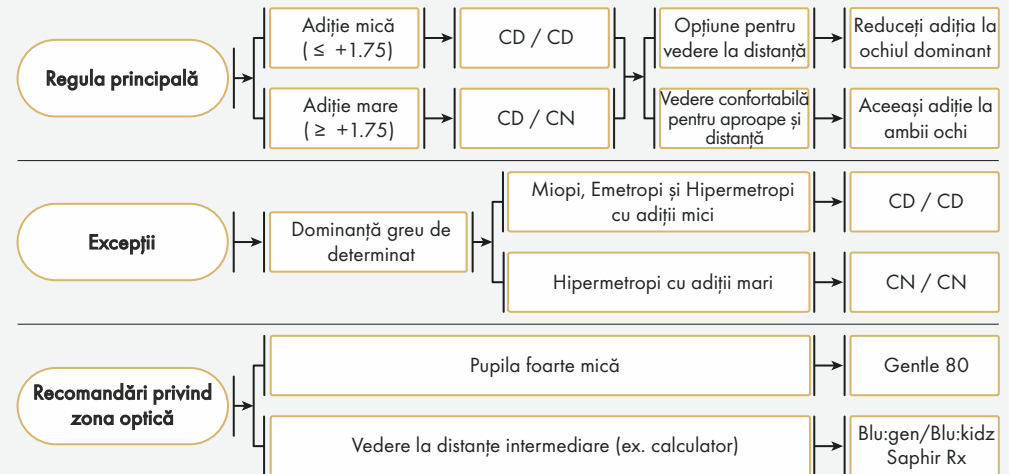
Regula principală

Adiție mică ( ≤ +1.75)

CD / CD

Opțiune pentru vedere la distanță

Reduceți adiția la ochiul dominant

Adiție mare ( ≥ +1.75)

CD / CN

Vedere confortabilă pentru aproape și distanță

Aceeași adiție la ambii ochi

Excepții

Dominanță greu de determinat

Miopi, Emetropi și Hipermetropi cu adiții mici

CD / CD

Hipermetropi cu adiții mari

CN / CN

Recomandări privind zona optică

Pupila foarte mică

Gentle 80

Vedere la distanțe intermediare (ex. calculator)

Blu:gen/Blu:kidz Saphir Rx